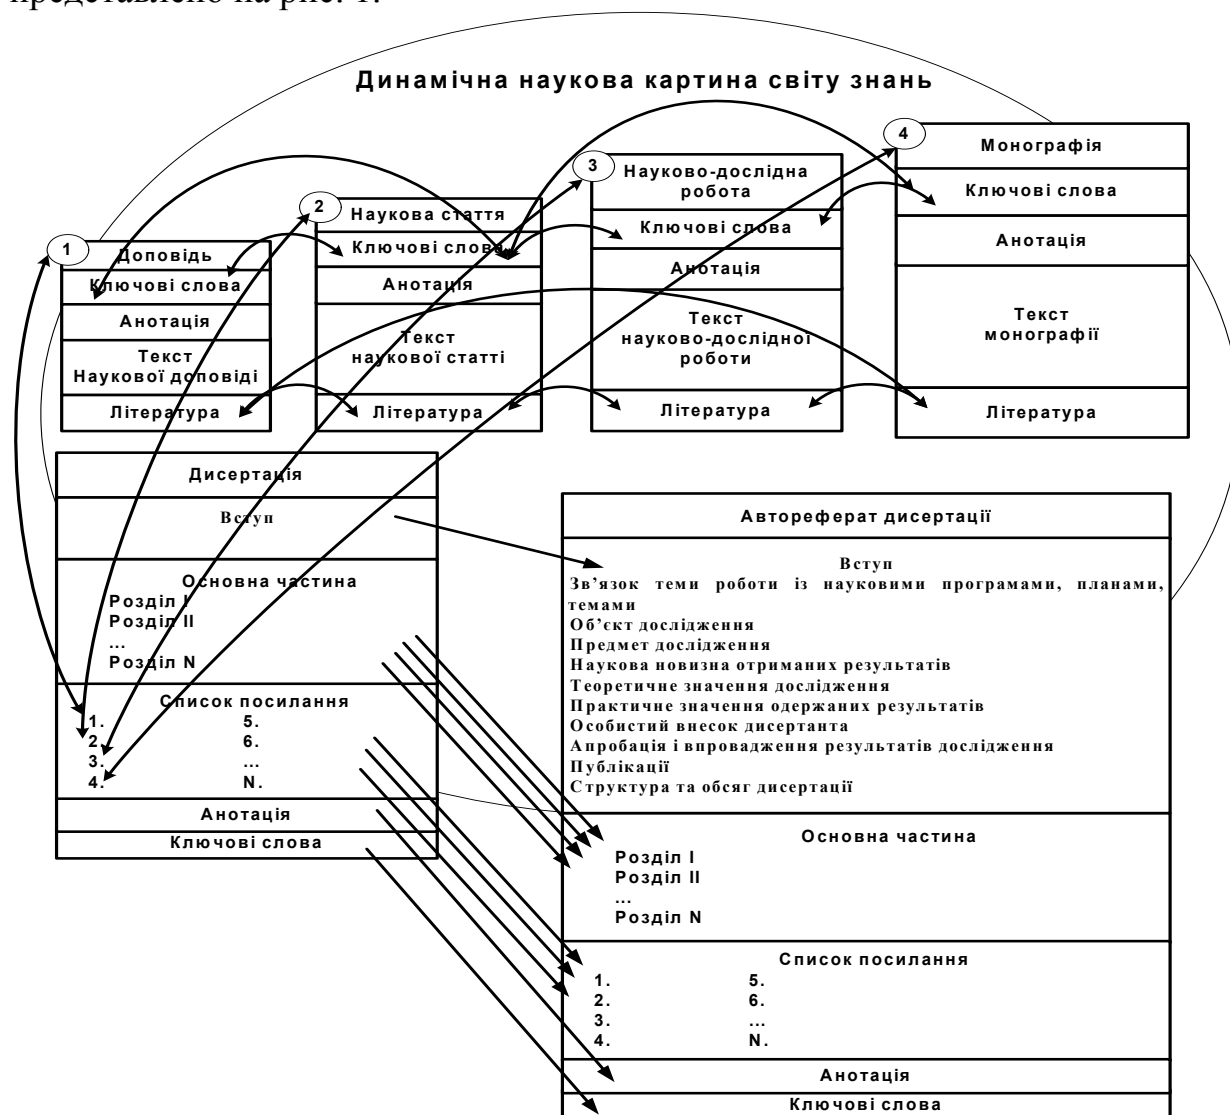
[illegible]

Динамічна наукова картина світу знань

1 Доповідь
Ключові слова
Анотація
Текст Наукової доповіді
Література

2 Наукова стаття
Ключові слова
Анотація
Текст наукової статті
Література

3 Науково-дослідна робота
Ключові слова
Анотація
Текст науково-дослідної роботи
Література

4 Монографія
Ключові слова
Анотація
Текст монографії
Література

Дисертація
Вступ
Основна частина
Розділ I
Розділ II
...
Розділ N
Список посилання
1. 5.
2 6.
3. ...
4. N.
Анотація
Ключові слова

Автореферат дисертації
Вступ
Зв'язок теми роботи із науковими програмами, планами, темами
Об'єкт дослідження
Предмет дослідження
Наукова новизна отриманих результатів
Теоретичне значення дослідження
Практичне значення одержаних результатів
Особистий внесок дисертанта
Апробація і впровадження результатів дослідження
Публікації
Структура та обсяг дисертації
Основна частина
Розділ I
Розділ II
...
Розділ N
Список посилання
1. 5.
2. 6.
3. ...
4. N.
Анотація
Ключові слова